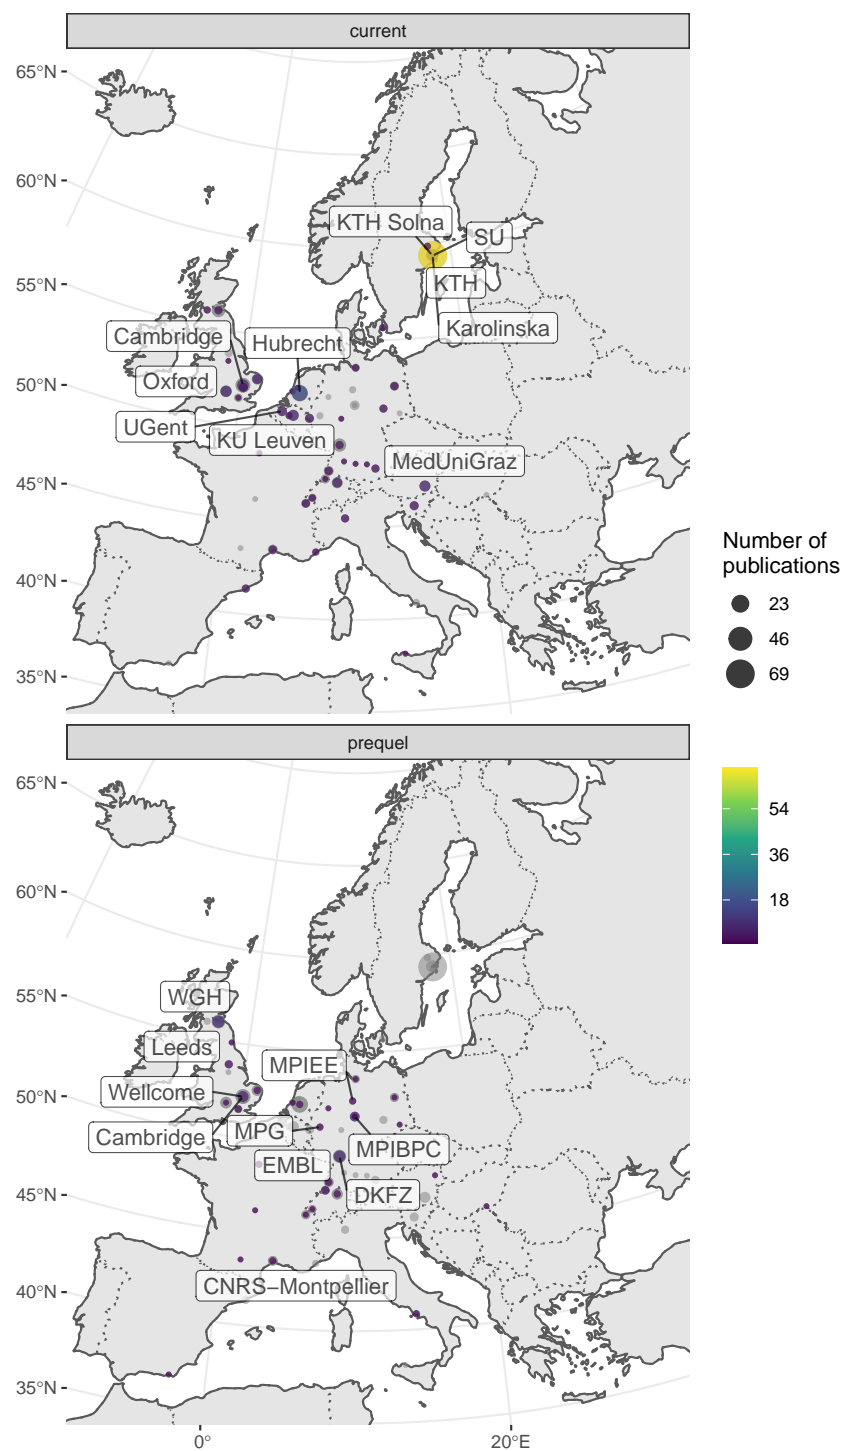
current

65°N
60°N
55°N
50°N
45°N
40°N
35°N

KTH Solna
SU
KTH
Karolinska
Cambridge
Hubrecht
Oxford
UGent
KU Leuven
MedUniGraz

Number of publications
23
46
69

prequel

65°N
60°N
55°N
50°N
45°N
40°N
35°N

WGH
Leeds
MPIEE
Wellcome
Cambridge
MPG
MPIBPC
EMBL
DKFZ
CNRS−Montpellier

54
36
18

0°
20°E